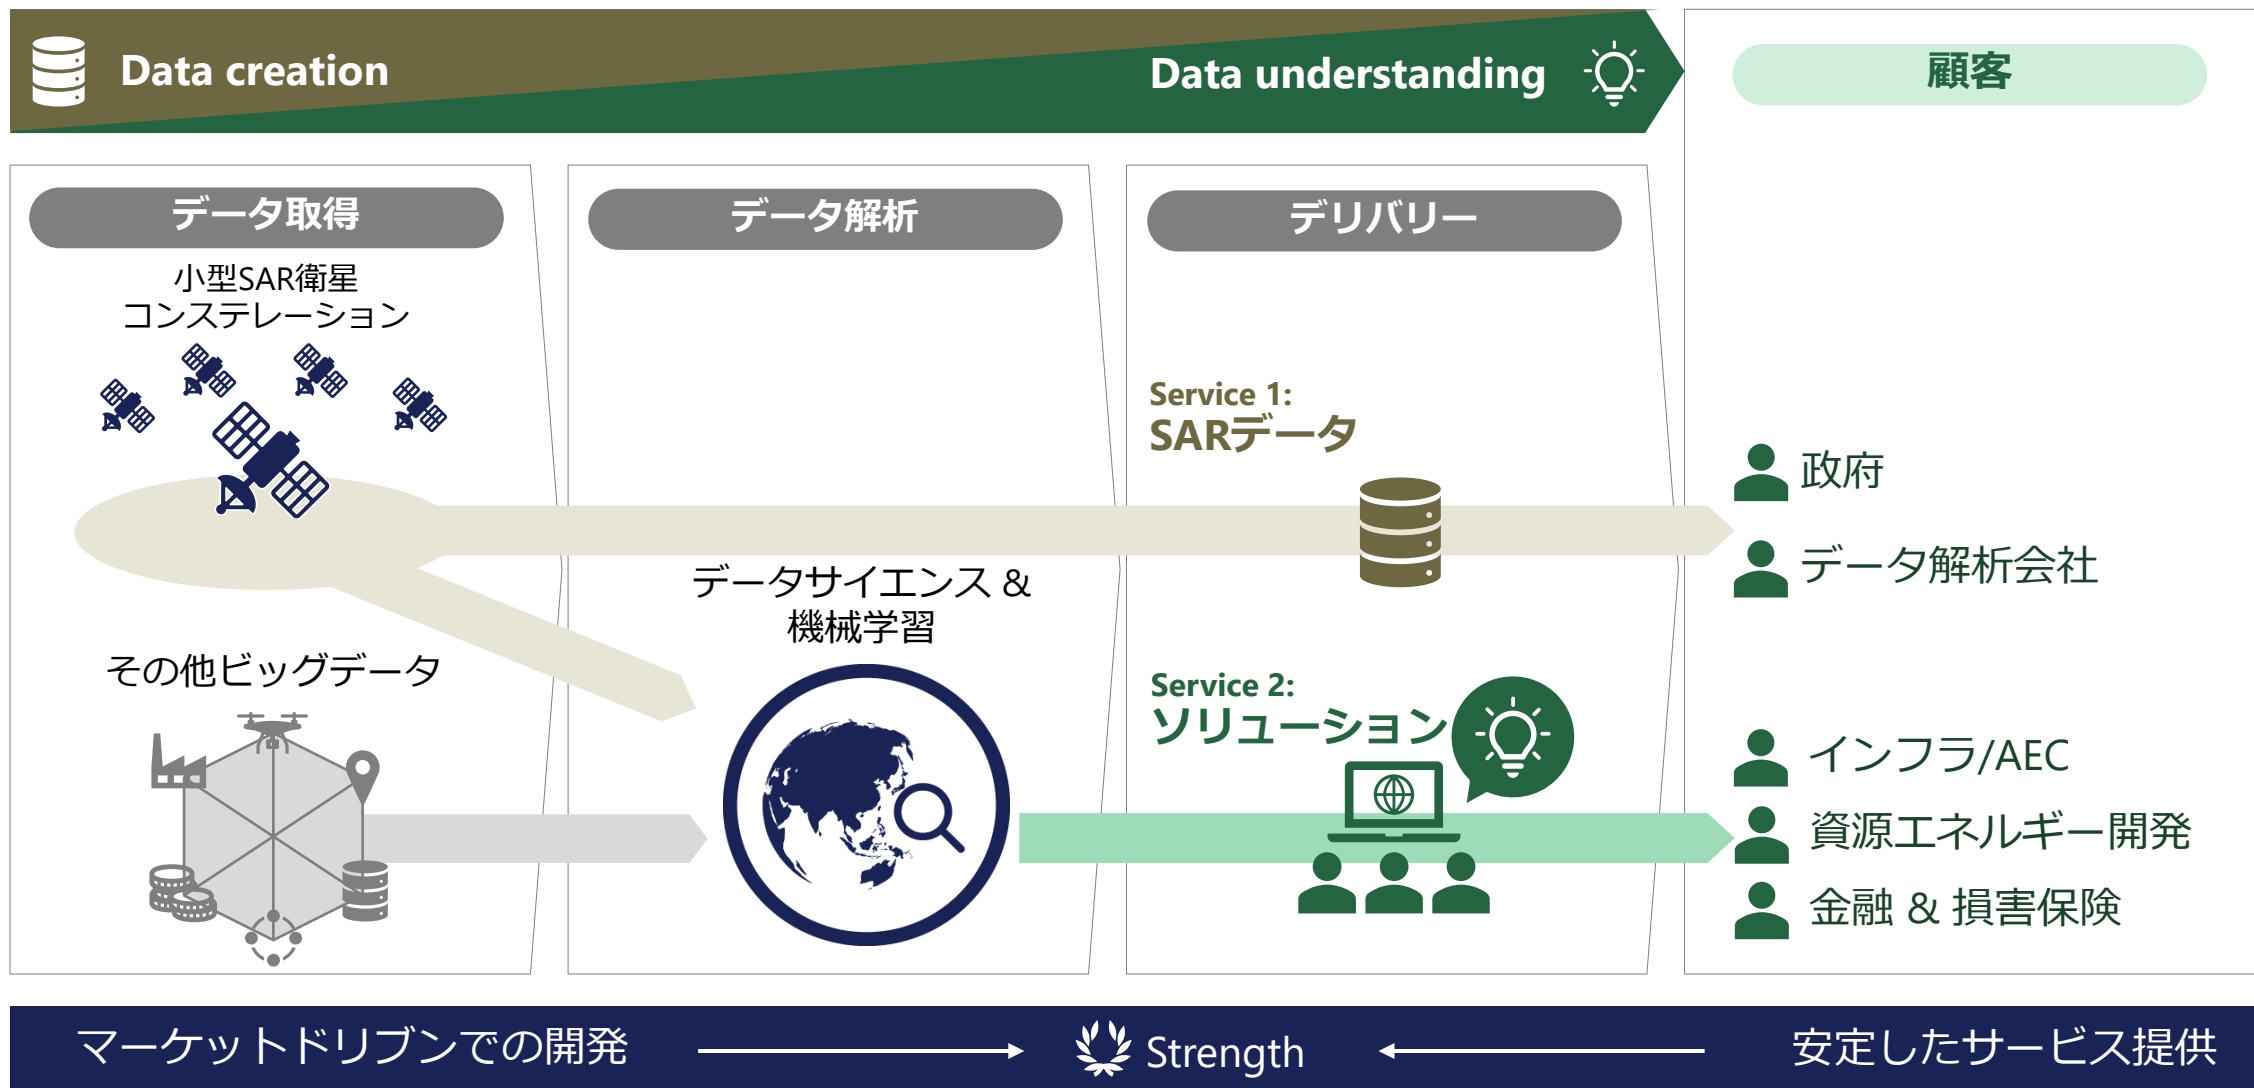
Data creation

Data understanding

顧客

データ取得

データ解析

デリバリー

小型SAR衛星
コンステレーション

Service 1:
SARデータ

政府

データ解析会社

データサイエンス &
機械学習

その他ビッグデータ

Service 2:
ソリューション

インフラ/AEC

資源エネルギー開発

金融 & 損害保険

マーケットドリブンでの開発

Strength

安定したサービス提供